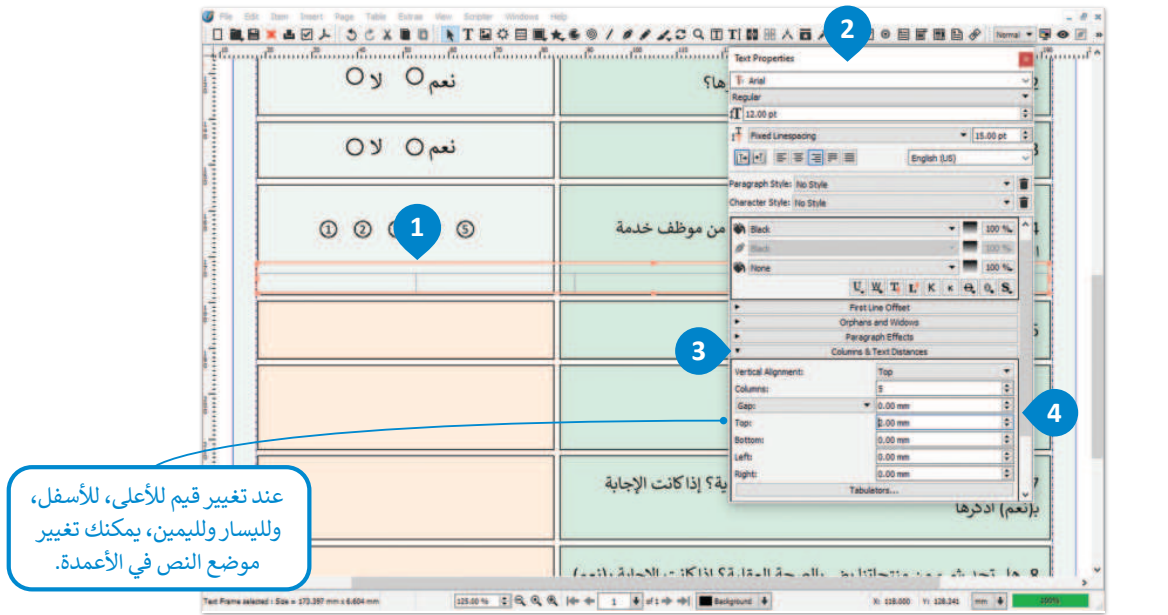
File Edit Item Insert Page Table Extras View Scripter Windows Help

Normal

نعم O لا O

ها؟

نعم O لا O

① ② ③ ④ ⑤

من موظف خدمة

1

2

Text Properties

Arial

Regular

12.00 pt

Fixed Linespacing

15.00 pt

English (US)

Paragraph Style: No Style

Character Style: No Style

Black 100 %

Black 100 %

None 100 %

First Line Offset

Orphans and Widows

Paragraph Effects

Columns & Text Distances

3

Vertical Alignment: Top

Columns: 5

Gap: 0.00 mm

Top: 2.00 mm

Bottom: 0.00 mm

Left: 0.00 mm

Right: 0.00 mm

Tabulators...

4

ية؟ إذا كانت الإجابة

ب(نعم) اذكرها

عند تغيير قيم للأعلى، للأسفل، ولليسار ولليمين، يمكنك تغيير موضع النص في الأعمدة.

Text Frame selected : Size = 173.397 mm x 6.604 mm

125.00 %

1 of 1

Background

X: 118.000 Y: 128.341

100%